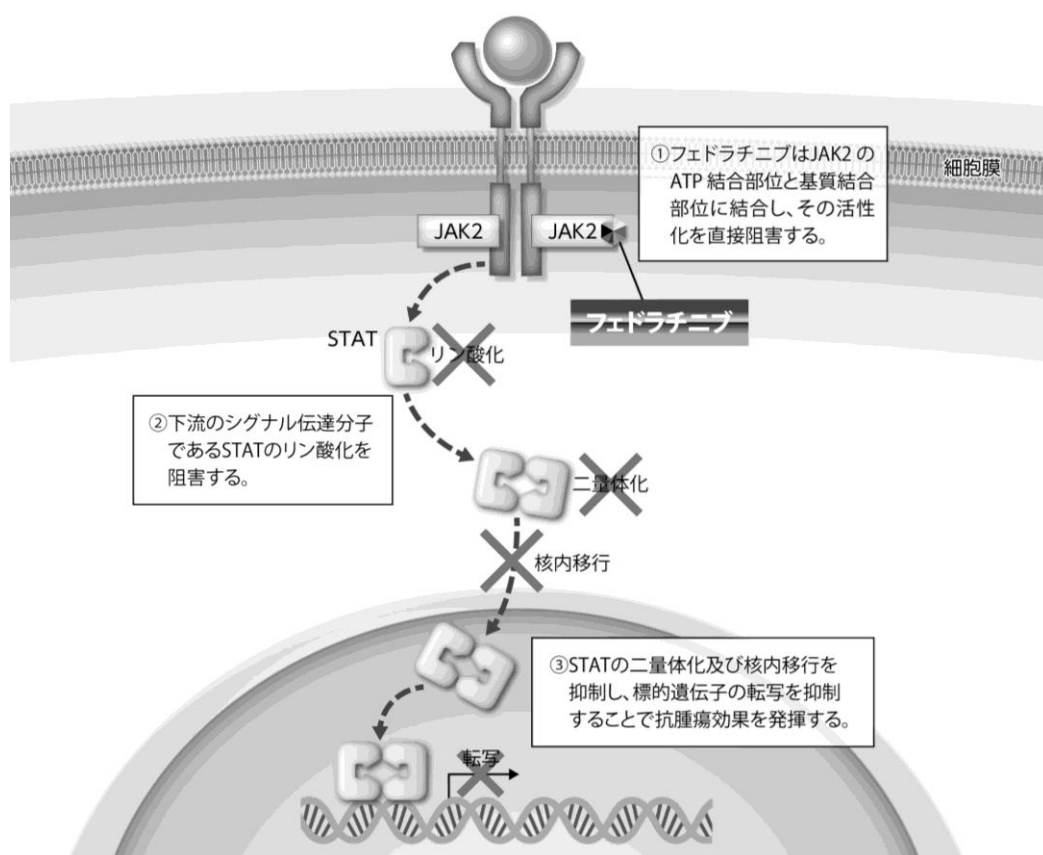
①フェドラチニブはJAK2 のATP 結合部位と基質結合部位に結合し、その活性化を直接阻害する。

細胞膜

JAK2

JAK2

フェドラチニブ

STAT

リン酸化

②下流のシグナル伝達分子であるSTATのリン酸化を阻害する。

二量体化

核内移行

③STATの二量体化及び核内移行を抑制し、標的遺伝子の転写を抑制することで抗腫瘍効果を発揮する。

転写